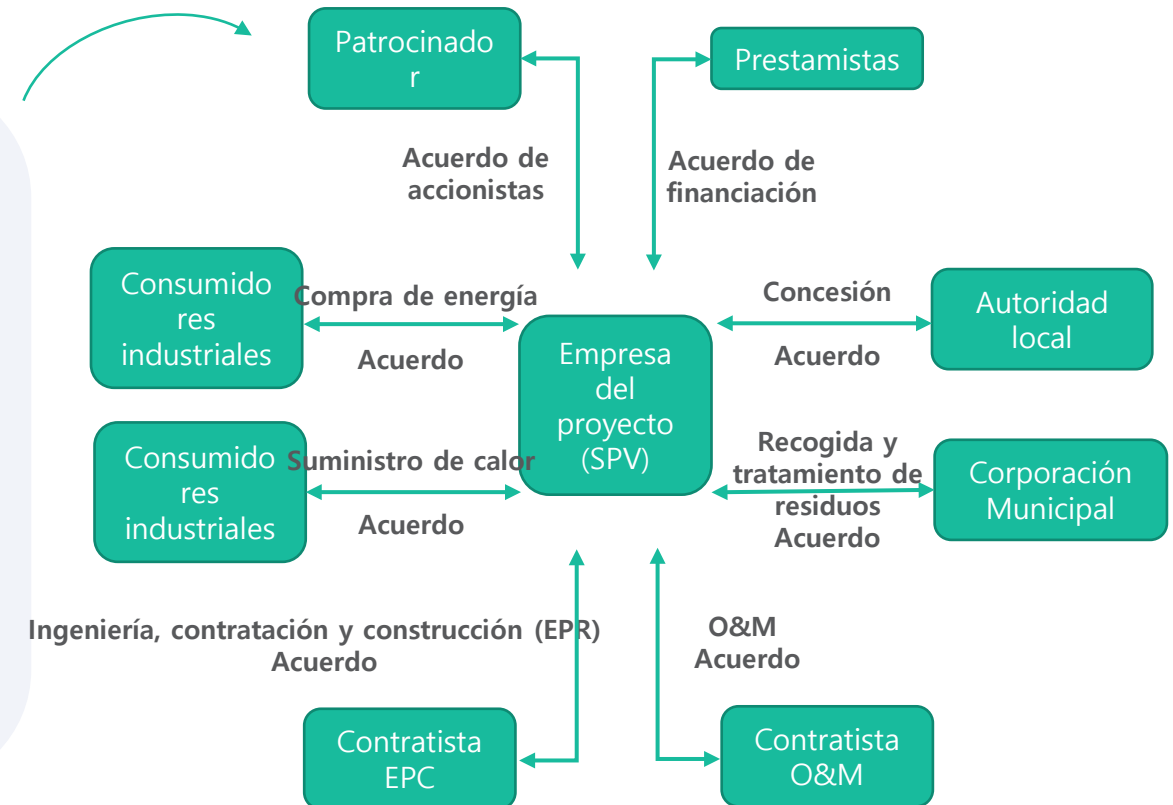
Patrocinador

Prestamistas

Acuerdo de accionistas

Acuerdo de financiación

Consumidores industriales

Compra de energía

Acuerdo

Empresa del proyecto (SPV)

Concesión

Acuerdo

Autoridad local

Consumidores industriales

Suministro de calor

Acuerdo

Recogida y tratamiento de residuos Acuerdo

Corporación Municipal

Ingeniería, contratación y construcción (EPR) Acuerdo

O&M Acuerdo

Contratista EPC

Contratista O&M